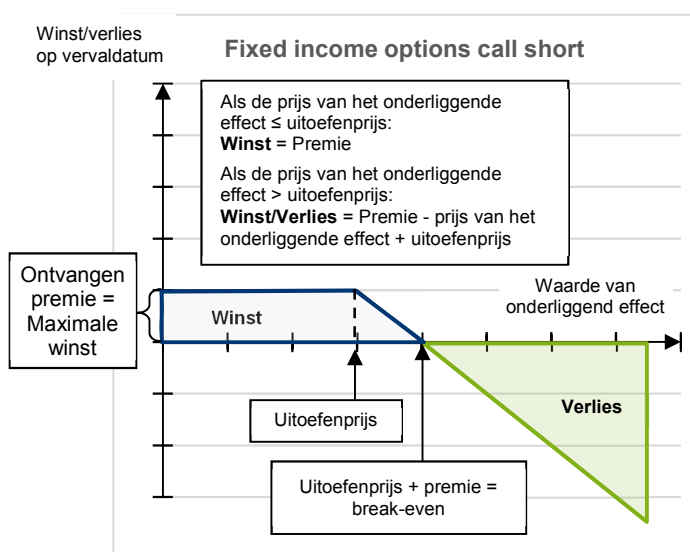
Winst/verlies op vervaldatum

Fixed income options call short

Als de prijs van het onderliggende effect ≤ uitoefenprijs:
**Winst** = Premie

Als de prijs van het onderliggende effect > uitoefenprijs:
**Winst/Verlies** = Premie - prijs van het onderliggende effect + uitoefenprijs

Ontvangen premie = Maximale winst

Winst

Waarde van onderliggend effect

Verlies

Uitoefenprijs

Uitoefenprijs + premie = break-even